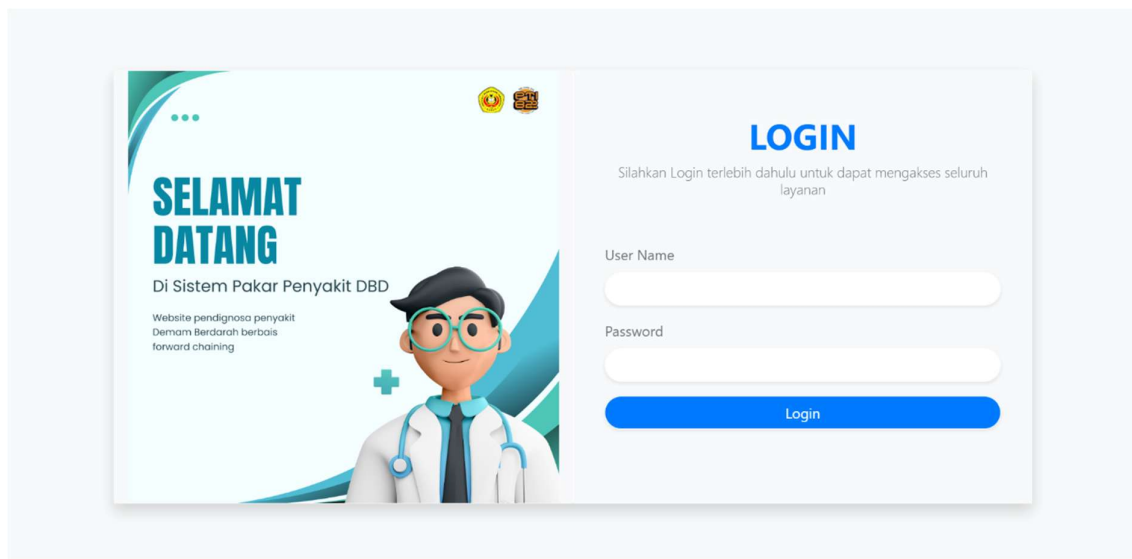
SELAMAT DATANG

Di Sistem Pakar Penyakit DBD

Website pendignosa penyakit Demam Berdarah berbais forward chaining

LOGIN

Silahkan Login terlebih dahulu untuk dapat mengakses seluruh layanan

User Name

Password

Login